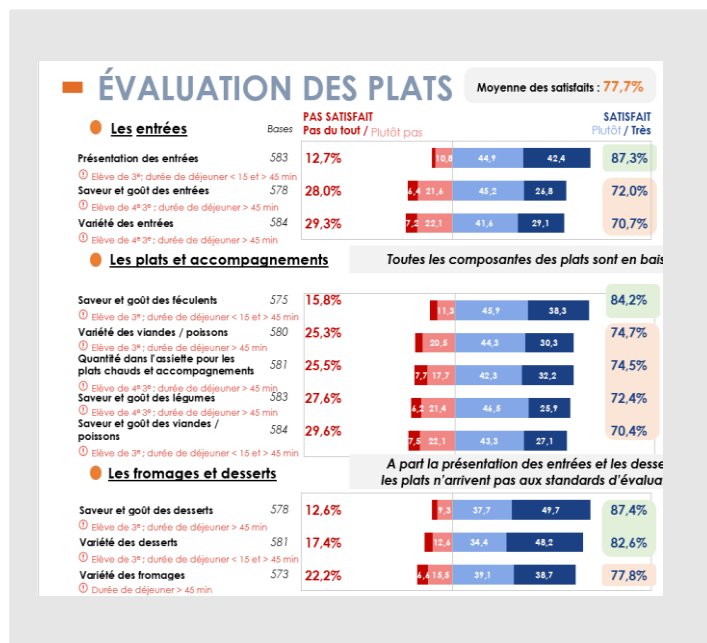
ÉVALUATION DES PLATS

Moyenne des satisfaits : 77,7%

Les entrées

Bases

PAS SATISFAIT
Pas du tout / Plutôt pas

SATISFAIT
Plutôt / Très

| | Bases | Pas satisfait | Pas du tout | Plutôt pas | Plutôt | Très | Satisfait |
|---|---|---|---|---|---|---|---|
| Présentation des entrées | 583 | 12,7% | | 10,8 | 44,9 | 42,4 | 87,3% |
| Saveur et goût des entrées | 578 | 28,0% | 6,4 | 21,6 | 45,2 | 26,8 | 72,0% |
| Variété des entrées | 584 | 29,3% | 7,2 | 22,1 | 41,6 | 29,1 | 70,7% |

Elève de 3ᵉ; durée de déjeuner < 15 et > 45 min
Elève de 4ᵉ 3ᵉ; durée de déjeuner > 45 min
Elève de 4ᵉ 3ᵉ; durée de déjeuner > 45 min

Les plats et accompagnements

Toutes les composantes des plats sont en bais

| | Bases | Pas satisfait | Pas du tout | Plutôt pas | Plutôt | Très | Satisfait |
|---|---|---|---|---|---|---|---|
| Saveur et goût des féculents | 575 | 15,8% | | 11,3 | 45,9 | 38,3 | 84,2% |
| Variété des viandes / poissons | 580 | 25,3% | | 20,5 | 44,3 | 30,3 | 74,7% |
| Quantité dans l'assiette pour les plats chauds et accompagnements | 581 | 25,5% | 7,7 | 17,7 | 42,3 | 32,2 | 74,5% |
| Saveur et goût des légumes | 583 | 27,6% | 6,2 | 21,4 | 46,5 | 25,9 | 72,4% |
| Saveur et goût des viandes / poissons | 584 | 29,6% | 7,5 | 22,1 | 43,3 | 27,1 | 70,4% |

Elève de 3ᵉ; durée de déjeuner < 15 et > 45 min
Elève de 3ᵉ; durée de déjeuner > 45 min
Elève de 4ᵉ 3ᵉ; durée de déjeuner > 45 min
Elève de 4ᵉ 3ᵉ; durée de déjeuner > 45 min
Elève de 3ᵉ; durée de déjeuner < 15 et > 45 min

Les fromages et desserts

A part la présentation des entrées et les desse
les plats n'arrivent pas aux standards d'évalua

| | Bases | Pas satisfait | Pas du tout | Plutôt pas | Plutôt | Très | Satisfait |
|---|---|---|---|---|---|---|---|
| Saveur et goût des desserts | 578 | 12,6% | | 9,3 | 37,7 | 49,7 | 87,4% |
| Variété des desserts | 581 | 17,4% | | 12,6 | 34,4 | 48,2 | 82,6% |
| Variété des fromages | 573 | 22,2% | 6,6 | 15,5 | 39,1 | 38,7 | 77,8% |

Elève de 3ᵉ; durée de déjeuner > 45 min
Elève de 3ᵉ; durée de déjeuner < 15 et > 45 min
Durée de déjeuner > 45 min